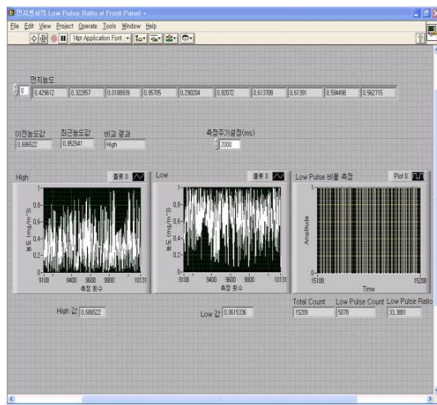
먼지센서의 Low Pulse Ratio.vi Front Panel *

File Edit View Project Operate Tools Window Help

16pt Application Font

먼지농도

0 | 0.429612 | 0.322957 | 0.0188939 | 0.95705 | 0.290284 | 0.82072 | 0.613708 | 0.61391 | 0.594498 | 0.562715

이전농도값 0.686522

최근농도값 0.852641

비교 결과 High

측정주기설정(ms) 2000

High

플롯 0

0.8

0.6

0.4

0.2

0

농도 (mg/m^3)

9108 9600 9800 10131

측정 횟수

High 값 0.686522

Low

플롯 0

0.8

0.6

0.4

0.2

0

농도 (mg/m^3)

9108 9600 9800 10131

측정 횟수

Low 값 0.0615336

Low Pulse 비율 측정

Plot 0

Amplitude

1

0

15108

Time

15209

Total Count 15209

Low Pulse Count 5078

Low Pulse Ratio 33.3881